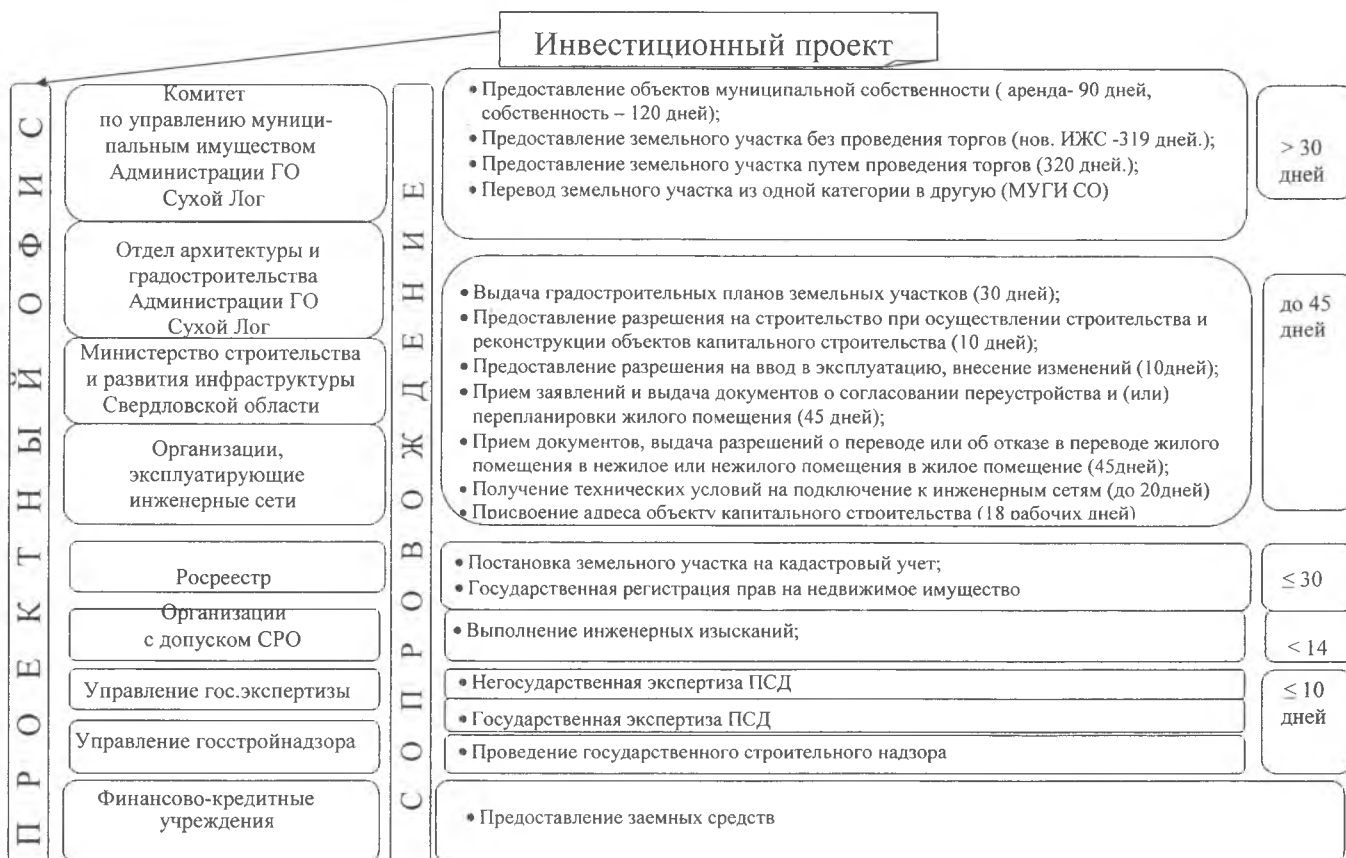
Инвестиционный проект

ПРОЕКТНЫЙ ОФИС

Комитет по управлению муниципальным имуществом Администрации ГО Сухой Лог

Отдел архитектуры и градостроительства Администрации ГО Сухой Лог

Министерство строительства и развития инфраструктуры Свердловской области

Организации, эксплуатирующие инженерные сети

Росреестр

Организации с допуском СРО

Управление гос.экспертизы

Управление госстройнадзора

Финансово-кредитные учреждения

СОПРОВОЖДЕНИЕ

• Предоставление объектов муниципальной собственности ( аренда- 90 дней, собственность – 120 дней);
• Предоставление земельного участка без проведения торгов (нов. ИЖС -319 дней.);
• Предоставление земельного участка путем проведения торгов (320 дней.);
• Перевод земельного участка из одной категории в другую (МУГИ СО)

> 30 дней

• Выдача градостроительных планов земельных участков (30 дней);
• Предоставление разрешения на строительство при осуществлении строительства и реконструкции объектов капитального строительства (10 дней);
• Предоставление разрешения на ввод в эксплуатацию, внесение изменений (10дней);
• Прием заявлений и выдача документов о согласовании переустройства и (или) перепланировки жилого помещения (45 дней);
• Прием документов, выдача разрешений о переводе или об отказе в переводе жилого помещения в нежилое или нежилого помещения в жилое помещение (45дней);
• Получение технических условий на подключение к инженерным сетям (до 20дней)
• Присвоение адреса объекту капитального строительства (18 рабочих дней)

до 45 дней

• Постановка земельного участка на кадастровый учет;
• Государственная регистрация прав на недвижимое имущество

≤ 30

• Выполнение инженерных изысканий;

< 14

• Негосударственная экспертиза ПСД
• Государственная экспертиза ПСД
• Проведение государственного строительного надзора

≤ 10 дней

• Предоставление заемных средств